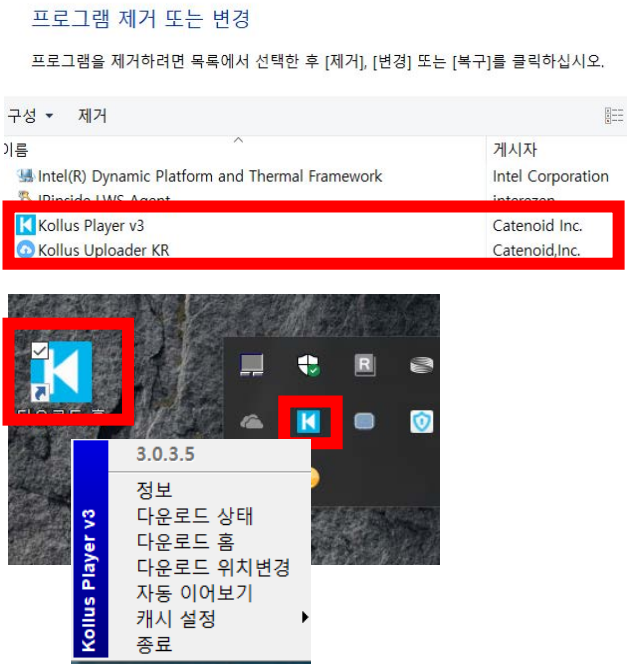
프로그램 제거 또는 변경

프로그램을 제거하려면 목록에서 선택한 후 [제거], [변경] 또는 [복구]를 클릭하십시오.

구성 ▾ 제거

이름 | 게시자
Intel(R) Dynamic Platform and Thermal Framework | Intel Corporation
IPinside LWS Agent | interezen
Kollus Player v3 | Catenoid Inc.
Kollus Uploader KR | Catenoid,Inc.

다운로드 홈

Kollus Player v3
3.0.3.5
정보
다운로드 상태
다운로드 홈
다운로드 위치변경
자동 이어보기
캐시 설정
종료